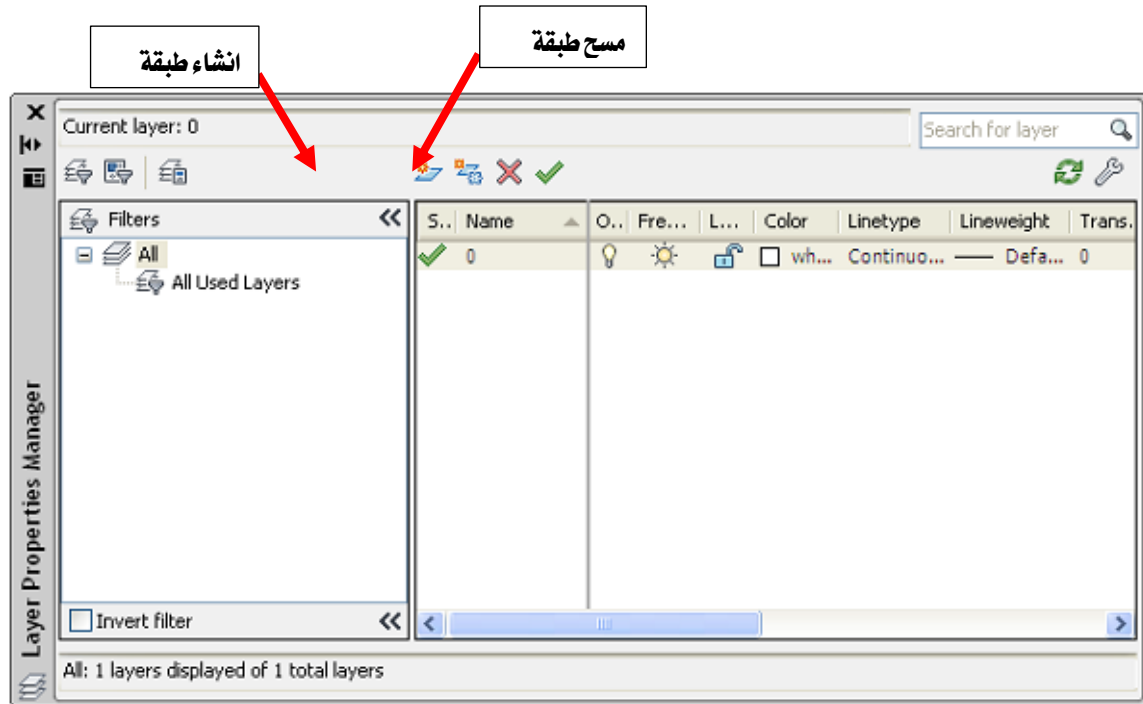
انشاء طبقة

مسح طبقة

Current layer: 0

Search for layer

Filters

All

All Used Layers

Invert filter

| S.. | Name | O.. | Fre... | L... | Color | Linetype | Lineweight | Trans. |
|---|---|---|---|---|---|---|---|---|
| ✓ | 0 | | | | wh... | Continuo... | —— Defa... | 0 |

All: 1 layers displayed of 1 total layers

Layer Properties Manager